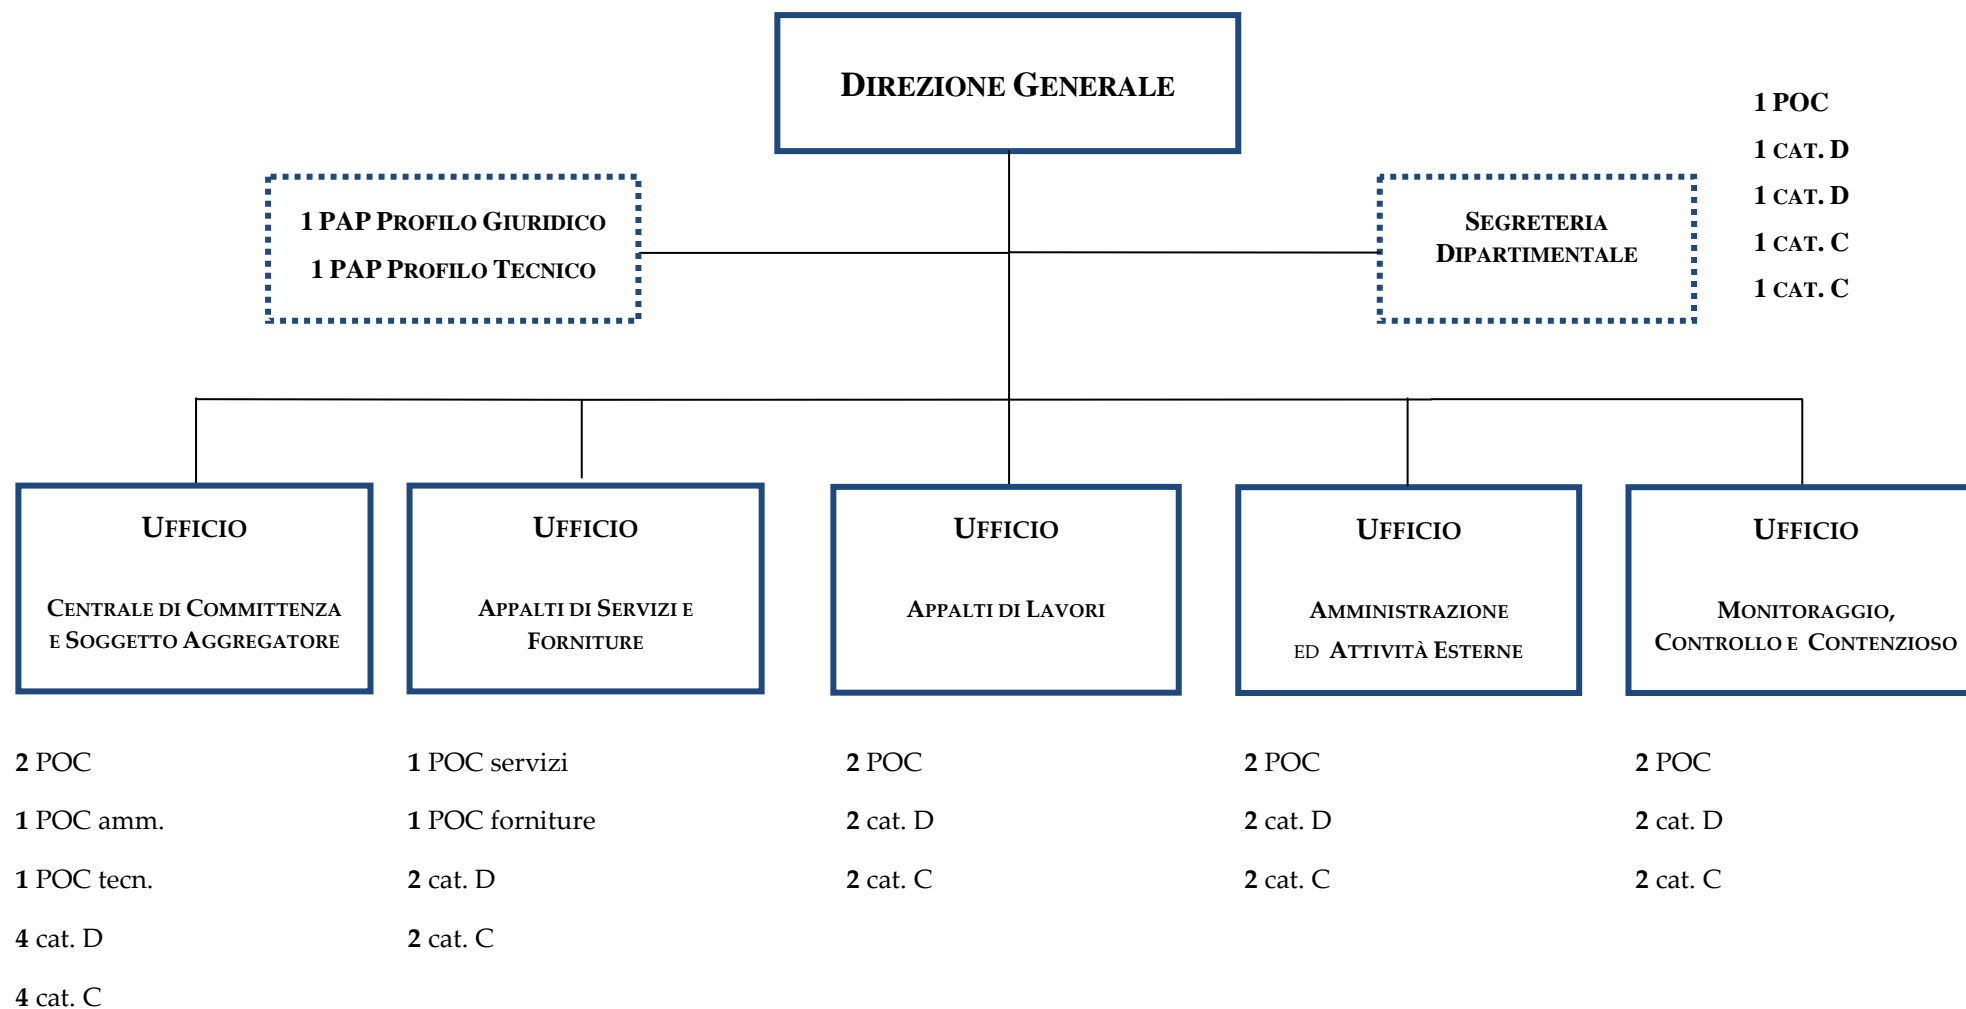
DIREZIONE GENERALE

1 POC
1 CAT. D
1 CAT. D
1 CAT. C
1 CAT. C

1 PAP PROFILO GIURIDICO
1 PAP PROFILO TECNICO

SEGRETERIA DIPARTIMENTALE

UFFICIO
CENTRALE DI COMMITTENZA E SOGGETTO AGGREGATORE

UFFICIO
APPALTI DI SERVIZI E FORNITURE

UFFICIO
APPALTI DI LAVORI

UFFICIO
AMMINISTRAZIONE ED ATTIVITÀ ESTERNE

UFFICIO
MONITORAGGIO, CONTROLLO E CONTENZIOSO

2 POC
1 POC amm.
1 POC tecn.
4 cat. D
4 cat. C

1 POC servizi
1 POC forniture
2 cat. D
2 cat. C

2 POC
2 cat. D
2 cat. C

2 POC
2 cat. D
2 cat. C

2 POC
2 cat. D
2 cat. C